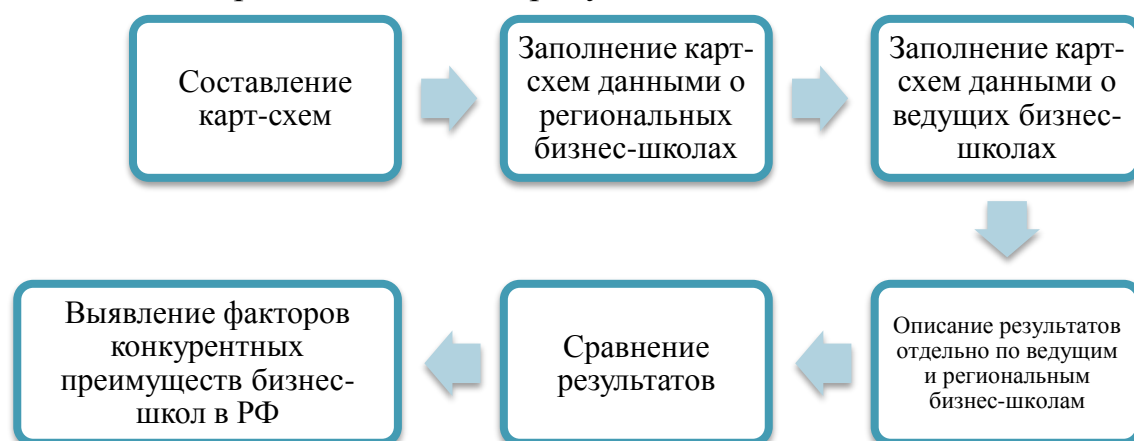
Составление карт-схем

Заполнение карт-схем данными о региональных бизнес-школах

Заполнение карт-схем данными о ведущих бизнес-школах

Описание результатов отдельно по ведущим и региональным бизнес-школам

Сравнение результатов

Выявление факторов конкурентных преимуществ бизнес-школ в РФ